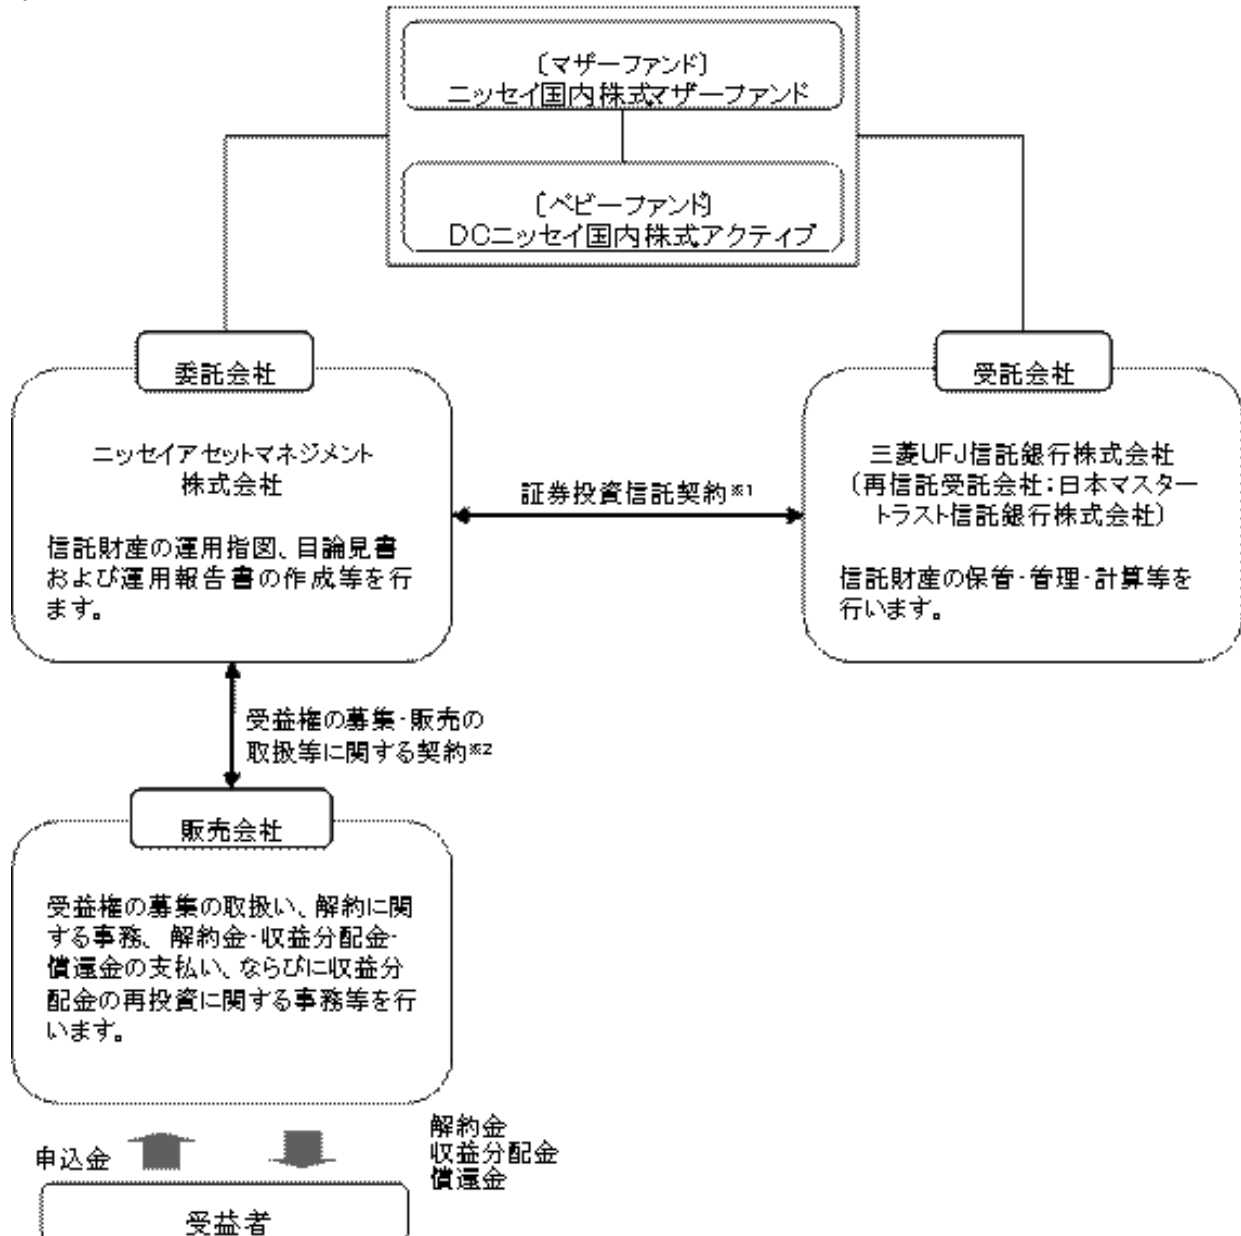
〔マザーファンド〕
ニッセイ国内株式マザーファンド

〔ベビーファンド〕
DCニッセイ国内株式アクティブ

委託会社

ニッセイアセットマネジメント株式会社

信託財産の運用指図、目論見書および運用報告書の作成等を行います。

証券投資信託契約※1

受託会社

三菱UFJ信託銀行株式会社
（再信託受託会社：日本マスタートラスト信託銀行株式会社）

信託財産の保管・管理・計算等を行います。

受益権の募集・販売の取扱等に関する契約※2

販売会社

受益権の募集の取扱い、解約に関する事務、解約金・収益分配金・償還金の支払い、ならびに収益分配金の再投資に関する事務等を行います。

申込金

解約金
収益分配金
償還金

受益者